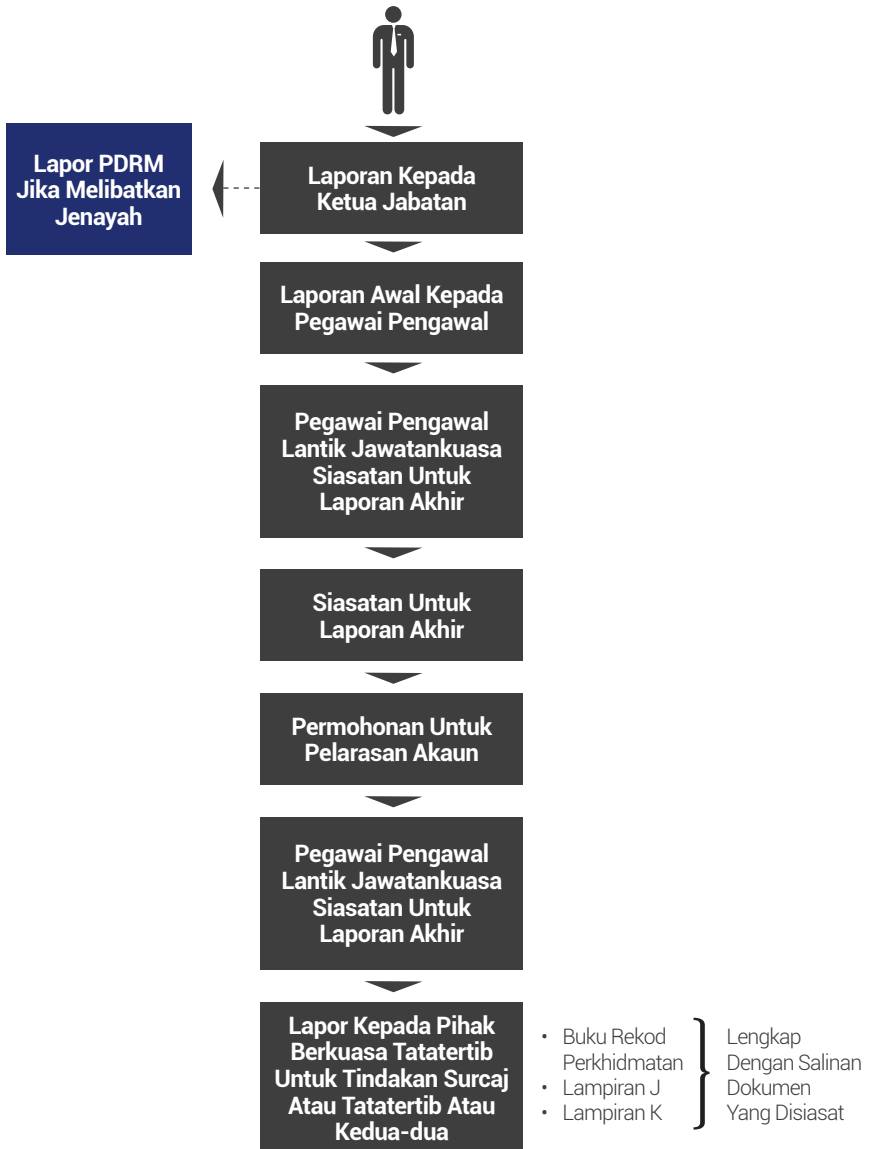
Lapor PDRM Jika Melibatkan Jenayah

Laporan Kepada Ketua Jabatan

Laporan Awal Kepada Pegawai Pengawal

Pegawai Pengawal Lantik Jawatankuasa Siasatan Untuk Laporan Akhir

Siasatan Untuk Laporan Akhir

Permohonan Untuk Pelarasan Akaun

Pegawai Pengawal Lantik Jawatankuasa Siasatan Untuk Laporan Akhir

Lapor Kepada Pihak Berkuasa Tatatertib Untuk Tindakan Surcaj Atau Tatatertib Atau Kedua-dua

• Buku Rekod Perkhidmatan
• Lampiran J
• Lampiran K

Lengkap Dengan Salinan Dokumen Yang Disiasat